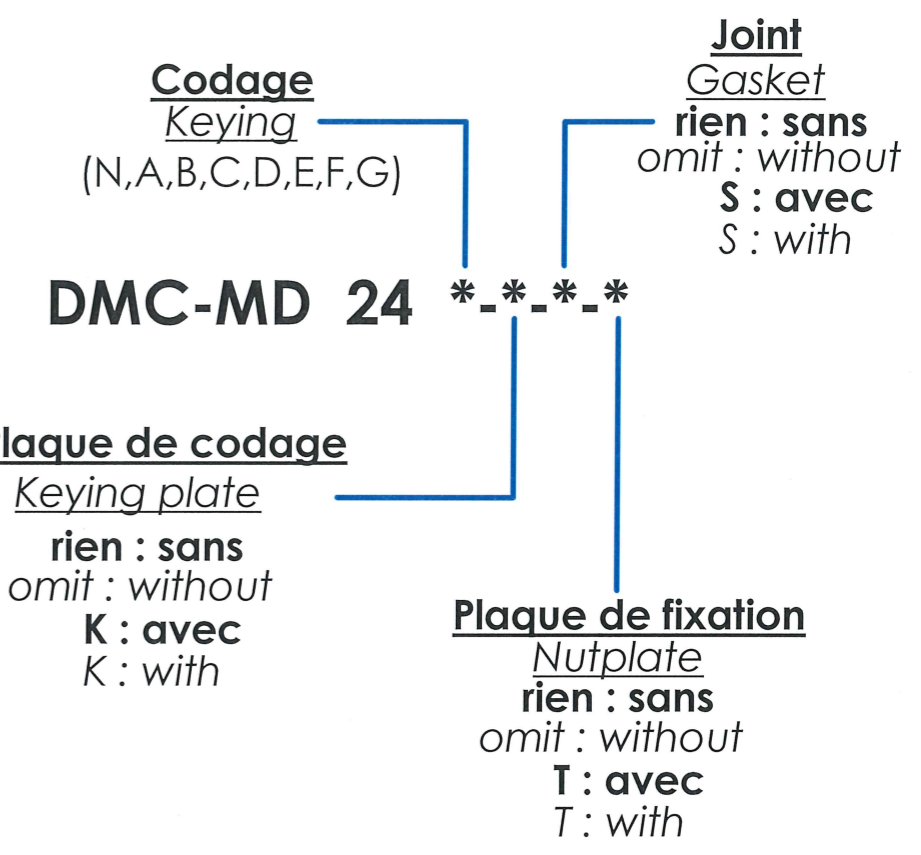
Codage
Keying
(N,A,B,C,D,E,F,G)

Joint
Gasket
rien : sans
omit : without
S : avec
S : with

DMC-MD 24 *-*-*-*

laque de codage
Keying plate
rien : sans
omit : without
K : avec
K : with

Plaque de fixation
Nutplate
rien : sans
omit : without
T : avec
T : with